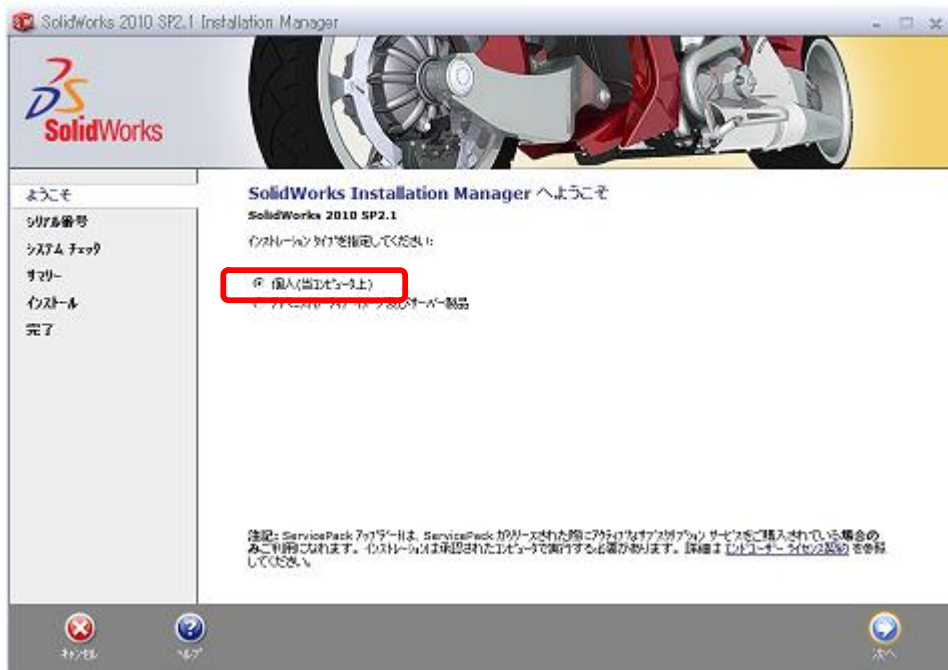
SolidWorks 2010 SP2.1 Installation Manager

SolidWorks

ようこそ
シリアル番号
システム チェック
サマリー
インストール
完了

SolidWorks Installation Manager へようこそ
SolidWorks 2010 SP2.1

インストレーション タイプを指定してください:

個人(当コンピュータ上)
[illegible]およびサーバー製品

注記: ServicePack アップグレードは、ServicePack がリリースされた時にアクティブなサブスクリプション サービスをご購入されている場合のみご利用になれます。インストレーションは承認されたコンピュータで実行する必要があります。詳細は エンドユーザー ライセンス契約 を参照してください。

キャンセル
ヘルプ
次へ